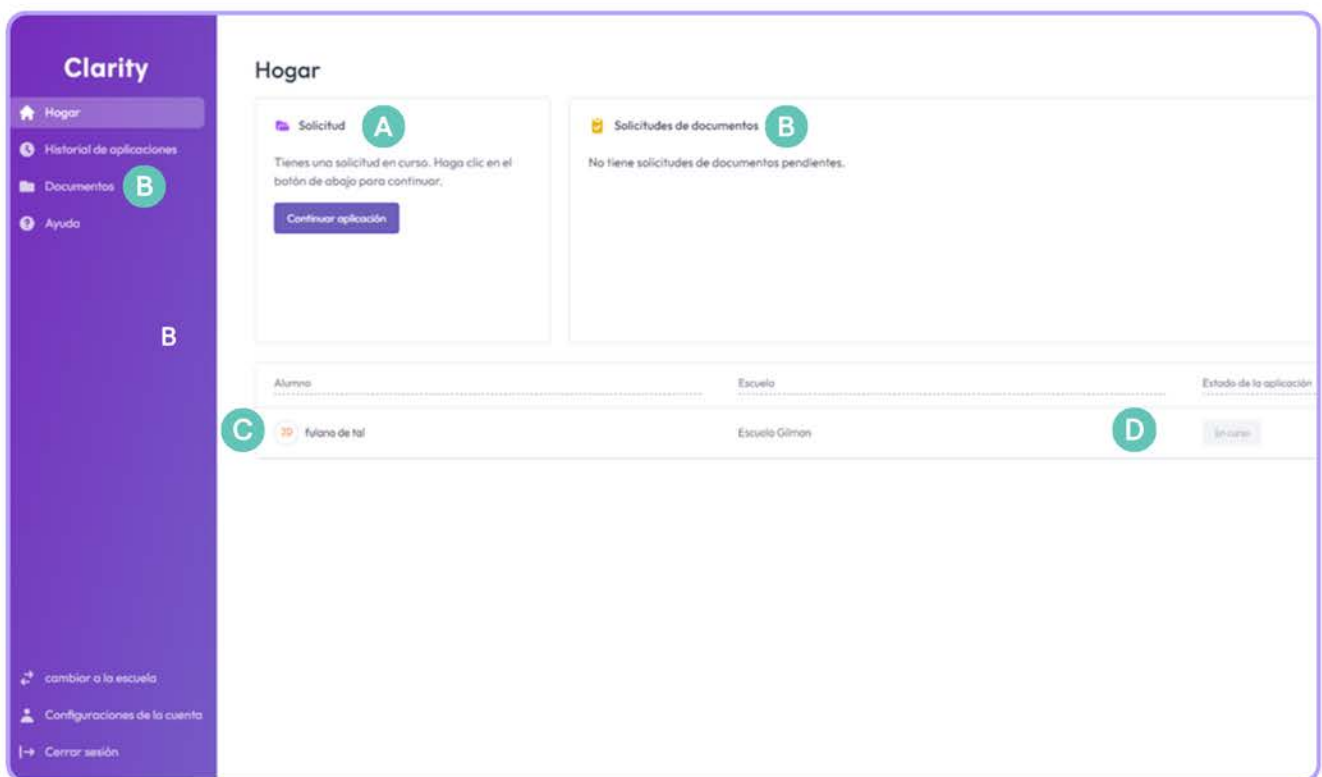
Clarity

Hogar
Historial de aplicaciones
Documentos B
Ayuda

B

cambiar a la escuela
Configuraciones de la cuenta
Cerrar sesión

Hogar

Solicitud A

Tienes una solicitud en curso. Haga clic en el botón de abajo para continuar.

Continuar aplicación

Solicitudes de documentos B

No tiene solicitudes de documentos pendientes.

| Alumno | Escuela | Estado de la aplicación |
|---|---|---|
| C FD fulano de tal | Escuela Gilman D | En curso |